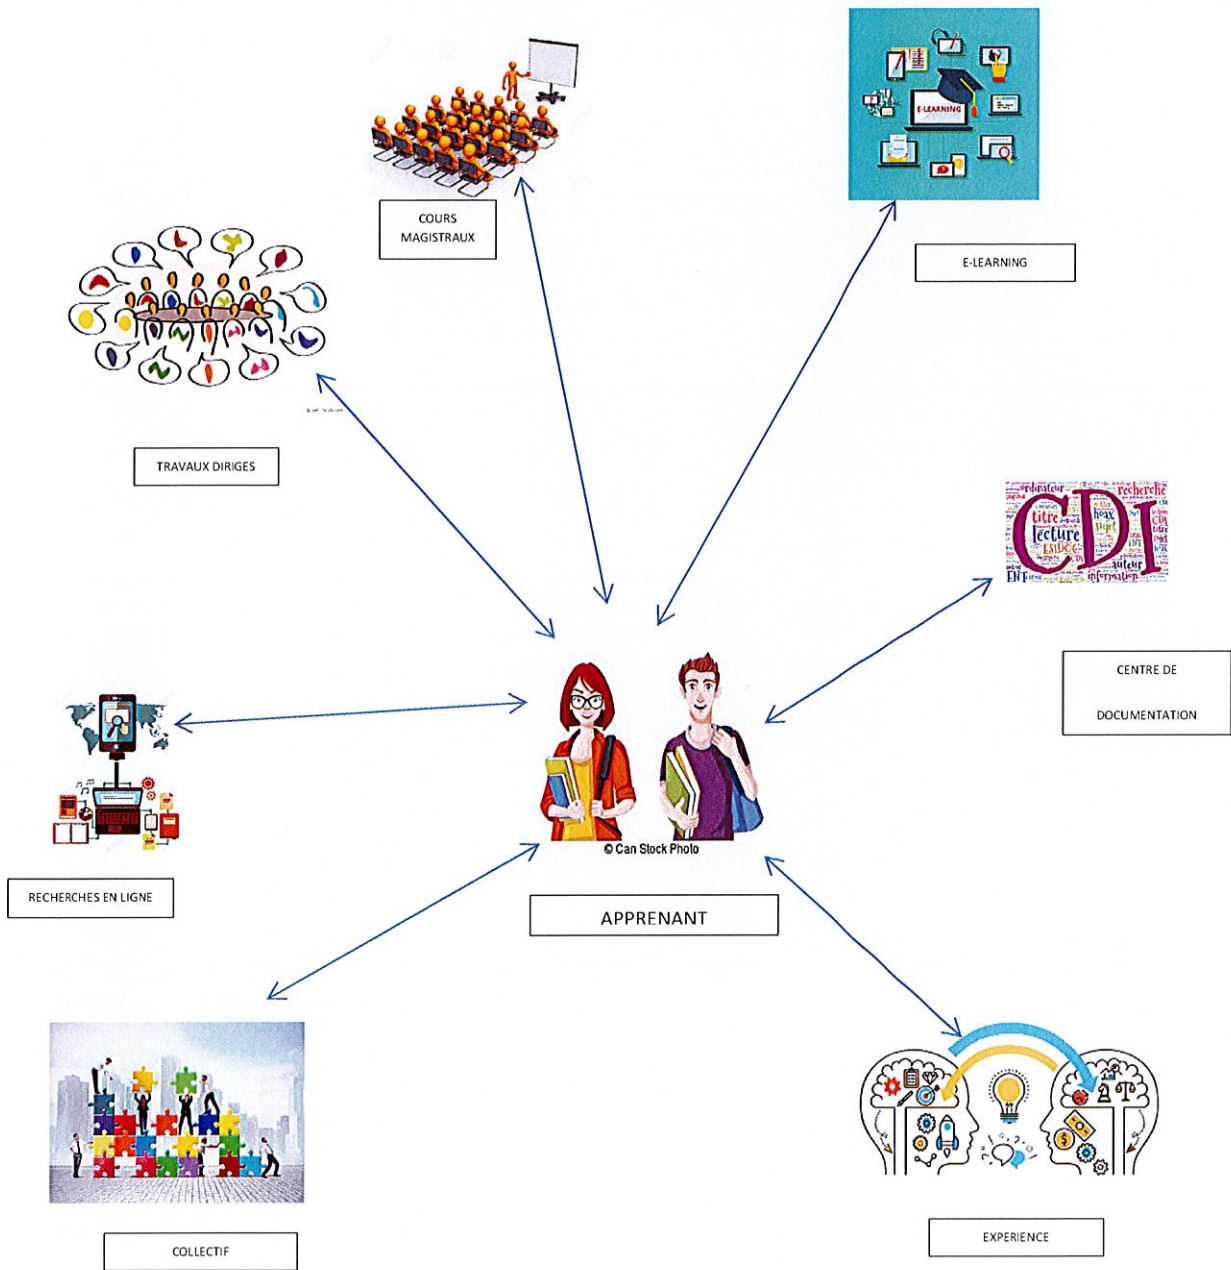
COURS MAGISTRAUX

E-LEARNING

TRAVAUX DIRIGES

CDI
ordinateur
recherche
titre
lecture
hoax
sujet
ESIDOC
auteur
information
ENT

CENTRE DE DOCUMENTATION

© Can Stock Photo

RECHERCHES EN LIGNE

APPRENANT

COLLECTIF

EXPERIENCE